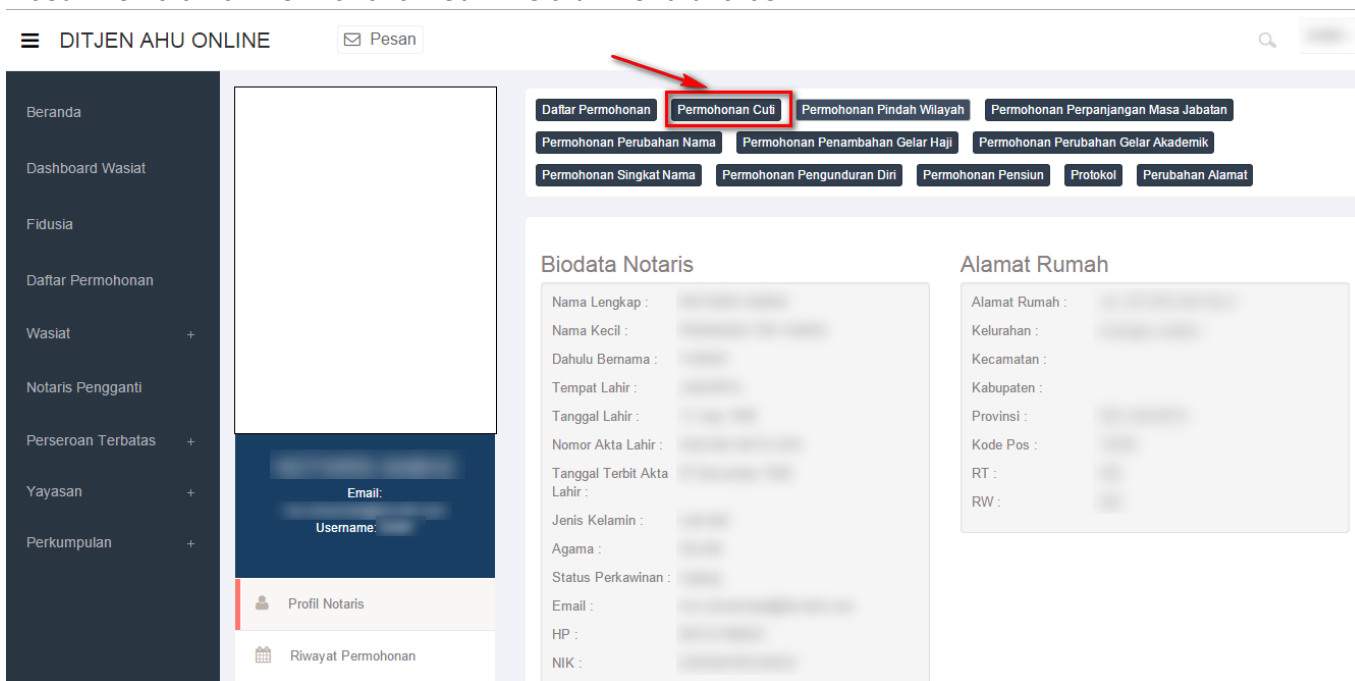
DITJEN AHU ONLINE

Pesan

Beranda

Dashboard Wasiat

Fidusia

Daftar Permohonan

Wasiat +

Notaris Pengganti

Perseroan Terbatas +

Yayasan +

Perkumpulan +

Email:

Username:

Profil Notaris

Riwayat Permohonan

Daftar Permohonan | Permohonan Cuti | Permohonan Pindah Wilayah | Permohonan Perpanjangan Masa Jabatan | Permohonan Perubahan Nama | Permohonan Penambahan Gelar Haji | Permohonan Perubahan Gelar Akademik | Permohonan Singkat Nama | Permohonan Pengunduran Diri | Permohonan Pensiun | Protokol | Perubahan Alamat

Biodata Notaris

Nama Lengkap : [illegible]
Nama Kecil : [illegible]
Dahulu Bernama : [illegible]
Tempat Lahir : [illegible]
Tanggal Lahir : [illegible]
Nomor Akta Lahir : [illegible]
Tanggal Terbit Akta Lahir : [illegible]
Jenis Kelamin : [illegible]
Agama : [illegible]
Status Perkawinan : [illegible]
Email : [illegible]
HP : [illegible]
NIK : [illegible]

Alamat Rumah

Alamat Rumah : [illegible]
Kelurahan : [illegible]
Kecamatan :
Kabupaten :
Provinsi : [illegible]
Kode Pos : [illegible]
RT : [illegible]
RW : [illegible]